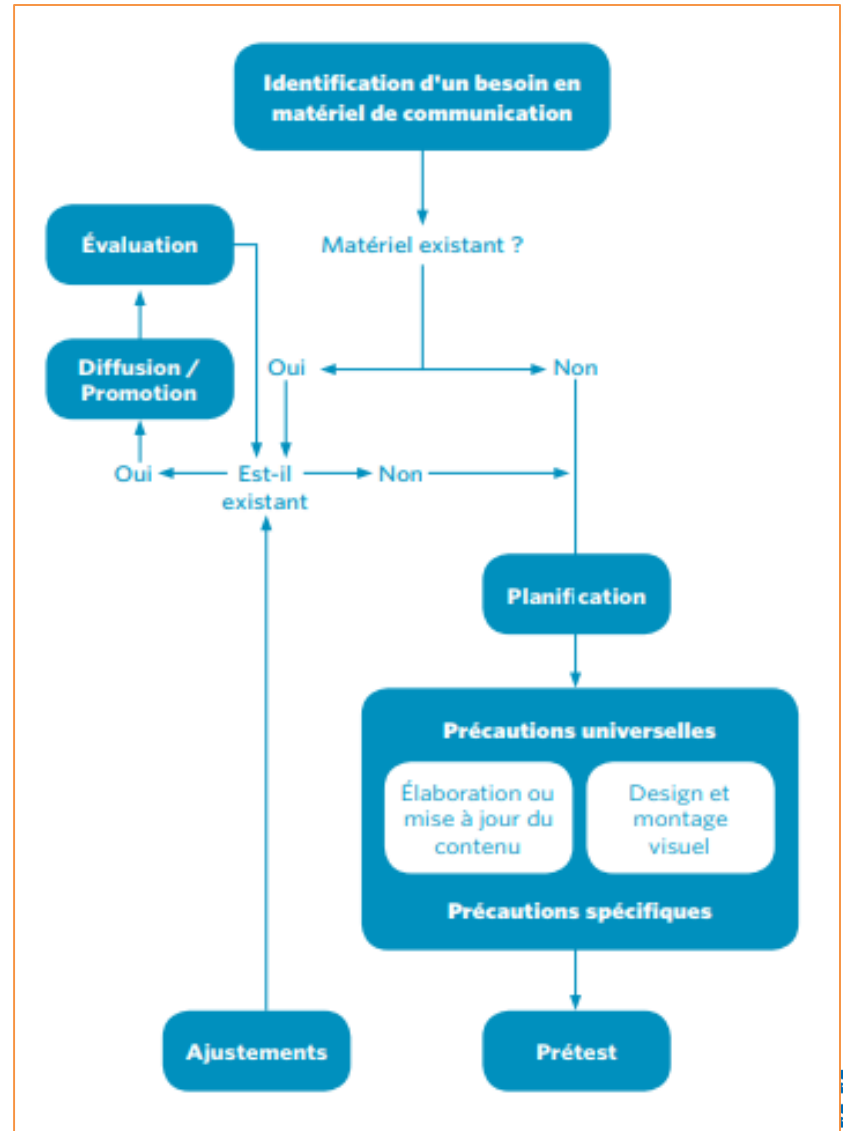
Identification d'un besoin en matériel de communication

Matériel existant ?

Évaluation

Oui

Non

Diffusion / Promotion

Oui

Est-il existant

Non

Planification

Précautions universelles

Élaboration ou mise à jour du contenu

Design et montage visuel

Précautions spécifiques

Ajustements

Prétest